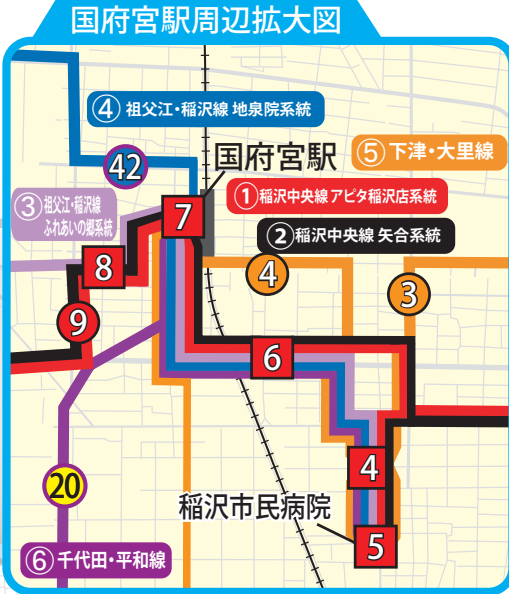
国府宮駅周辺拡大図

④ 祖父江・稲沢線 地泉院系統

42

国府宮駅

⑤ 下津・大里線

③ 祖父江・稲沢線 ふれあいの郷系統

① 稲沢中央線 アピタ稲沢店系統

7

② 稲沢中央線 矢合系統

8

4

3

9

6

4

20

稲沢市民病院

5

⑥ 千代田・平和線